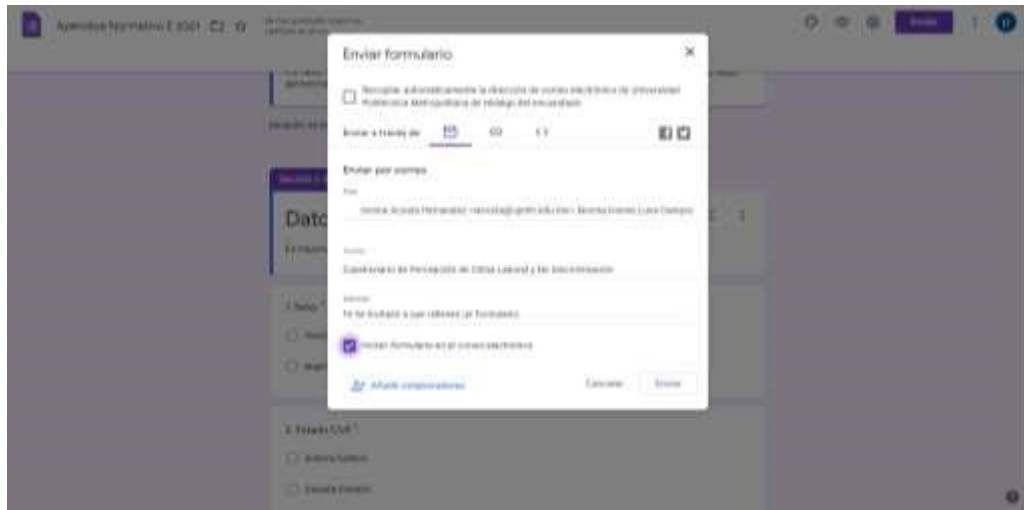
Aprendizaje formativo 2 2021 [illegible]

Enviar

Enviar formulario

Recopilar automáticamente la dirección de correo electrónico de Universidad Politécnica Metropolitana de Hidalgo del encuestado

Enviar a través de

Enviar por correo

Para

Annie Acosta Hernandez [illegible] Buenaventura Luna Campos

Asunto

Cuestionario de Percepción de Clima Laboral y No Discriminación

Mensaje

Te he invitado a que rellenes un formulario:

Incluir formulario en el correo electrónico

Añadir colaboradores

Cancelar

Enviar

Datos

1. Sexo *

2. Estado Civil *

Soltero/Soltera

Casado/Casada